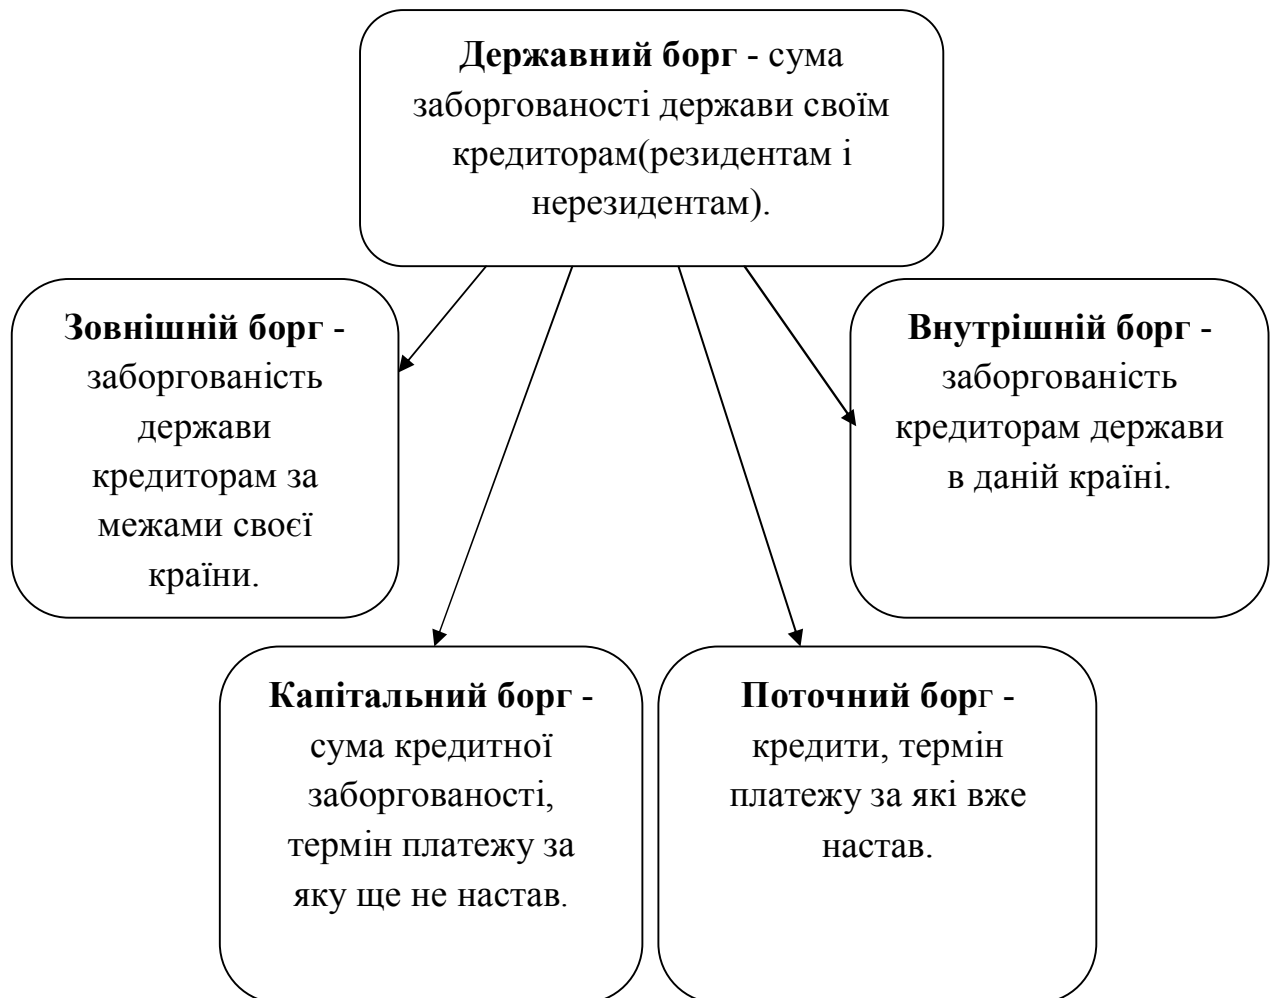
Державний борг - сума заборгованості держави своїм кредиторам(резидентам і нерезидентам).

Зовнішній борг - заборгованість держави кредиторам за межами своєї країни.

Внутрішній борг - заборгованість кредиторам держави в даній країні.

Капітальний борг - сума кредитної заборгованості, термін платежу за яку ще не настав.

Поточний борг - кредити, термін платежу за які вже настав.